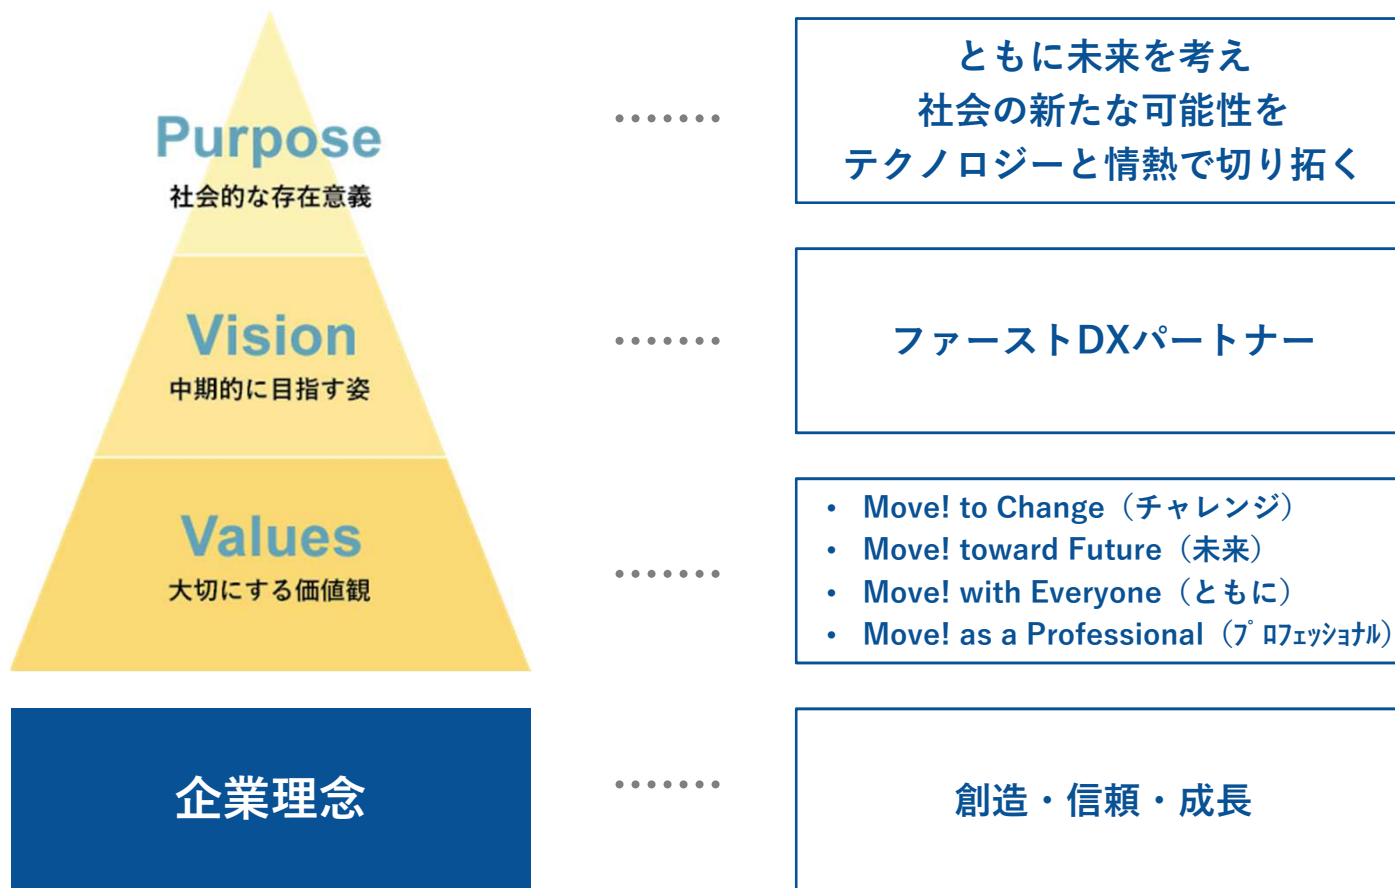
Purpose
社会的な存在意義

ともに未来を考え
社会の新たな可能性を
テクノロジーと情熱で切り拓く

Vision
中期的に目指す姿

ファーストDXパートナー

Values
大切にする価値観

• Move! to Change（チャレンジ）
• Move! toward Future（未来）
• Move! with Everyone（ともに）
• Move! as a Professional（ﾌﾟﾛﾌｪｯｼｮﾅﾙ）

企業理念

創造・信頼・成長